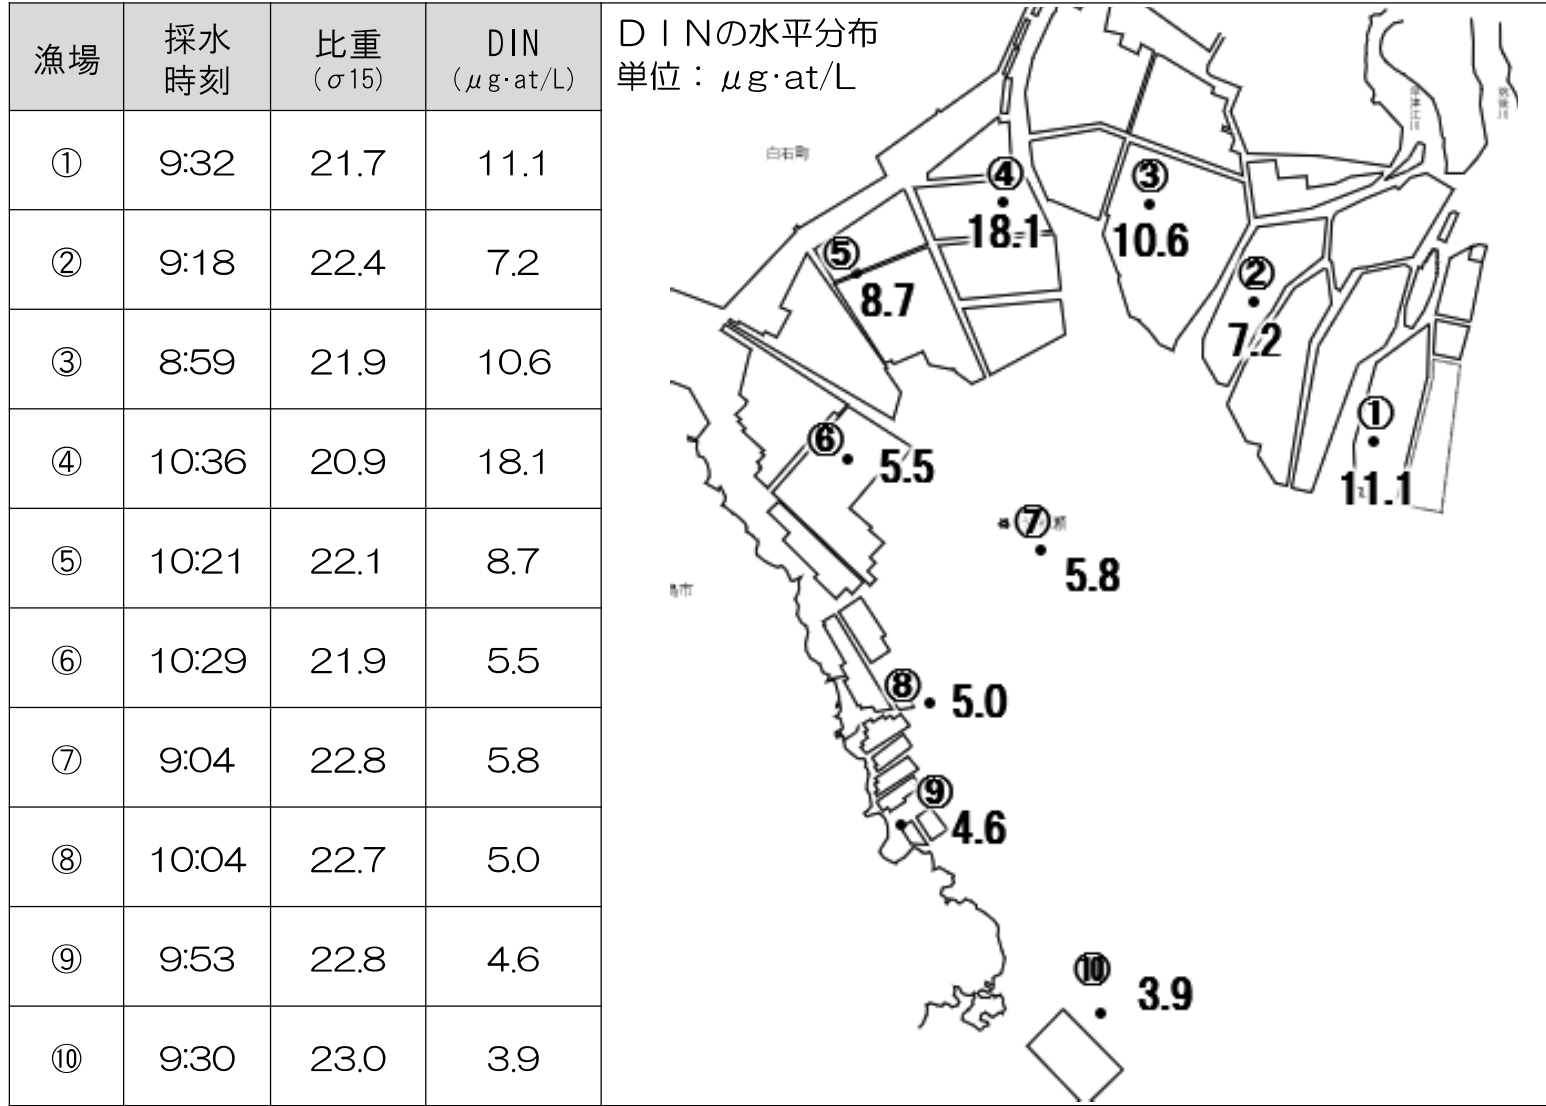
| 漁場 | 採水時刻 | 比重 (σ15) | DIN (μg·at/L) |
|---|---|---|---|
| ① | 9:32 | 21.7 | 11.1 |
| ② | 9:18 | 22.4 | 7.2 |
| ③ | 8:59 | 21.9 | 10.6 |
| ④ | 10:36 | 20.9 | 18.1 |
| ⑤ | 10:21 | 22.1 | 8.7 |
| ⑥ | 10:29 | 21.9 | 5.5 |
| ⑦ | 9:04 | 22.8 | 5.8 |
| ⑧ | 10:04 | 22.7 | 5.0 |
| ⑨ | 9:53 | 22.8 | 4.6 |
| ⑩ | 9:30 | 23.0 | 3.9 |

DINの水平分布
単位：μg·at/L

白石町
④ 18.1
③ 10.6
⑤ 8.7
② 7.2
① 11.1
⑥ 5.5
⑦ 5.8
⑧ 5.0
⑨ 4.6
⑩ 3.9